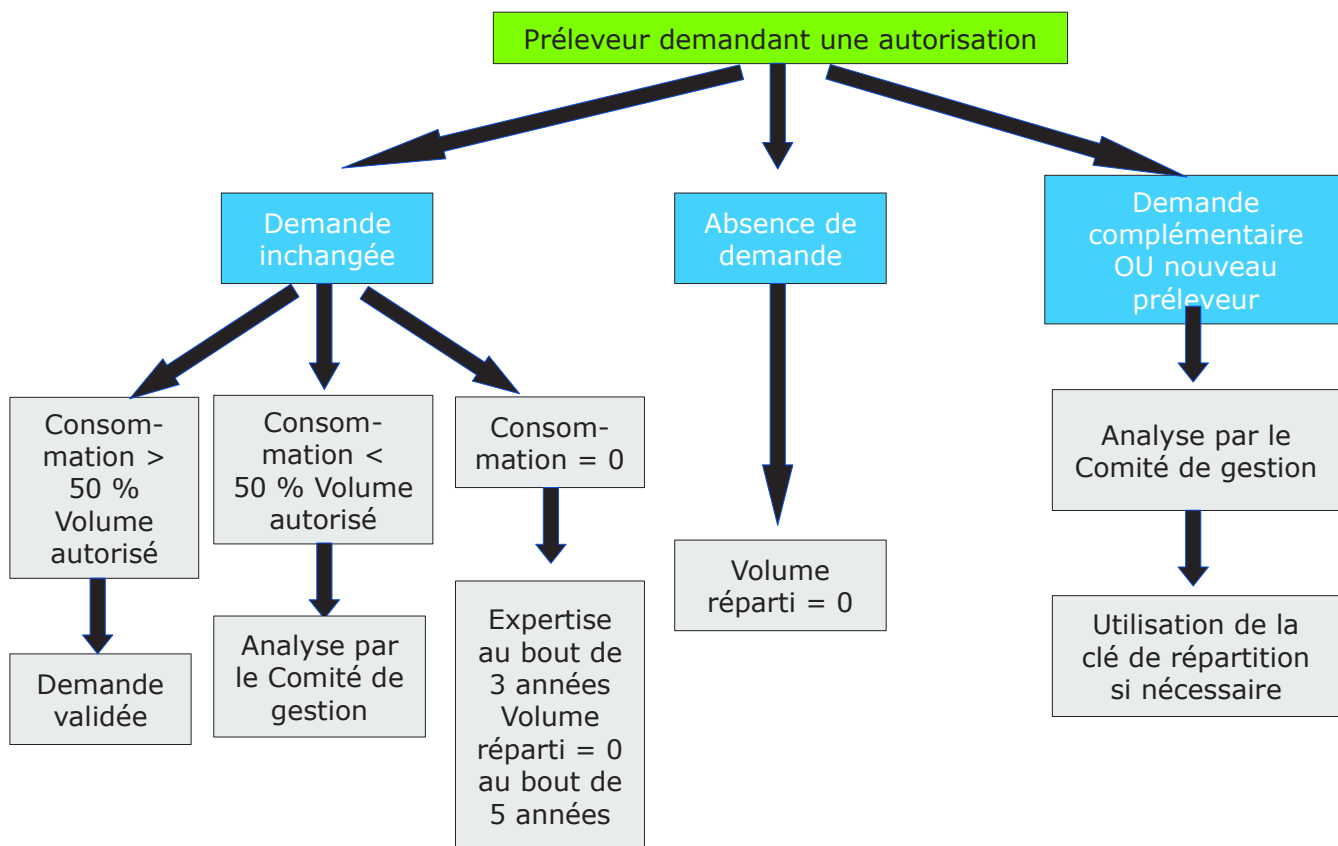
Préleveur demandant une autorisation

Demande inchangée

Absence de demande

Demande complémentaire OU nouveau préleveur

Consommation > 50 % Volume autorisé

Consommation < 50 % Volume autorisé

Consommation = 0

Demande validée

Analyse par le Comité de gestion

Expertise au bout de 3 années Volume réparti = 0 au bout de 5 années

Volume réparti = 0

Analyse par le Comité de gestion

Utilisation de la clé de répartition si nécessaire